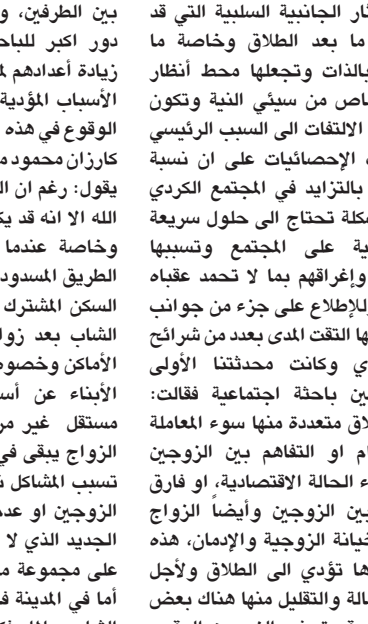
بين الطرفين، و
دور اكبر للباح
زيادة أعدادهم
الأسباب المؤدية
الوقوع في هذه
كارزان محمود م
يقول: رغم ان ال
الله الا انه قد يك
وخاصة عندما
الطريق المسدود
السكن المشترك
الشاب بعد زوا
الأماكن وخصوص
الأبناء عن أس
مستقل غير مر
الزواج يبقى في
تسبب المشاكل
الزوجين او عد
الجديد الذي لا
على مجموعة م
أما في المدينة ف

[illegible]ثار الجانبية السلبية التي قد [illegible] ما بعد الطلاق وخاصة ما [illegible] بالذات وتجعلها محط أنظار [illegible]خاص من سيئي النية وتكون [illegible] الالتفات الى السبب الرئيسي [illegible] الإحصائيات على ان نسبة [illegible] بالتزايد في المجتمع الكردي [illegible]شكلة تحتاج الى حلول سريعة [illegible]ية على المجتمع وتسببها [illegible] وإغراقهم بما لا تحمد عقباه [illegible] للإطلاع على جزء من جوانب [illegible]ها التقت المدى بعدد من شرائح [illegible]ي وكانت محدثتنا الأولى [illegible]ين باحثة اجتماعية فقالت: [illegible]لاق متعددة منها سوء المعاملة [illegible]ام او التفاهم بين الزوجين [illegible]ء الحالة الاقتصادية، او فارق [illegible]ين الزوجين وأيضاً الزواج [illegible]خيانة الزوجية والإدمان، هذه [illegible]ها تؤدي الى الطلاق ولأجل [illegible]الة والتقليل منها هناك بعض